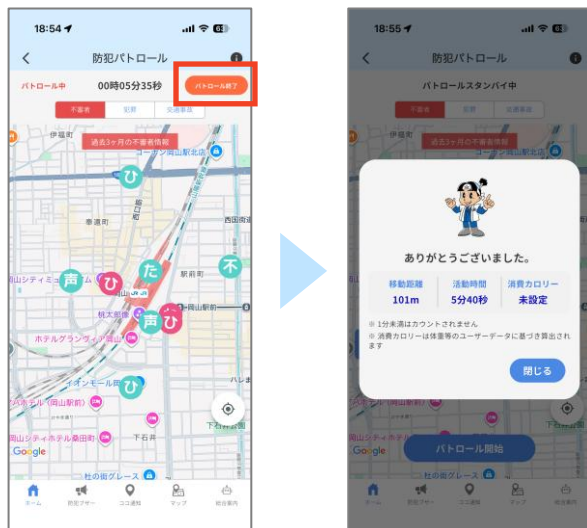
18:54
防犯パトロール
パトロール中
00時05分35秒
パトロール終了
不審者
犯罪
交通事故
過去3ヶ月の不審者情報
伊福町
岡山駅北口
ひ
奉還町
西田町
駅前町
岡山シティミュ
声
ひ
た
不
岡山駅前
桃太郎像
声
ひ
ホテルグランヴィア岡山
イオンモール岡山
ひ
ホテル（岡山駅前）
岡山シティホテル桑田町
下石井
Google
杜の街グレース
ホーム
防犯ブザー
ココ通報
マップ
総合案内

18:55
防犯パトロール
パトロールスタンバイ中
不審者
過去3ヶ月の不審者情報
ありがとうございました。
移動距離
101m
活動時間
5分40秒
消費カロリー
未設定
※ 1分未満はカウントされません
※ 消費カロリーは体重等のユーザーデータに基づき算出されます
閉じる
パトロール開始
Google
ホーム
防犯ブザー
ココ通報
マップ
総合案内